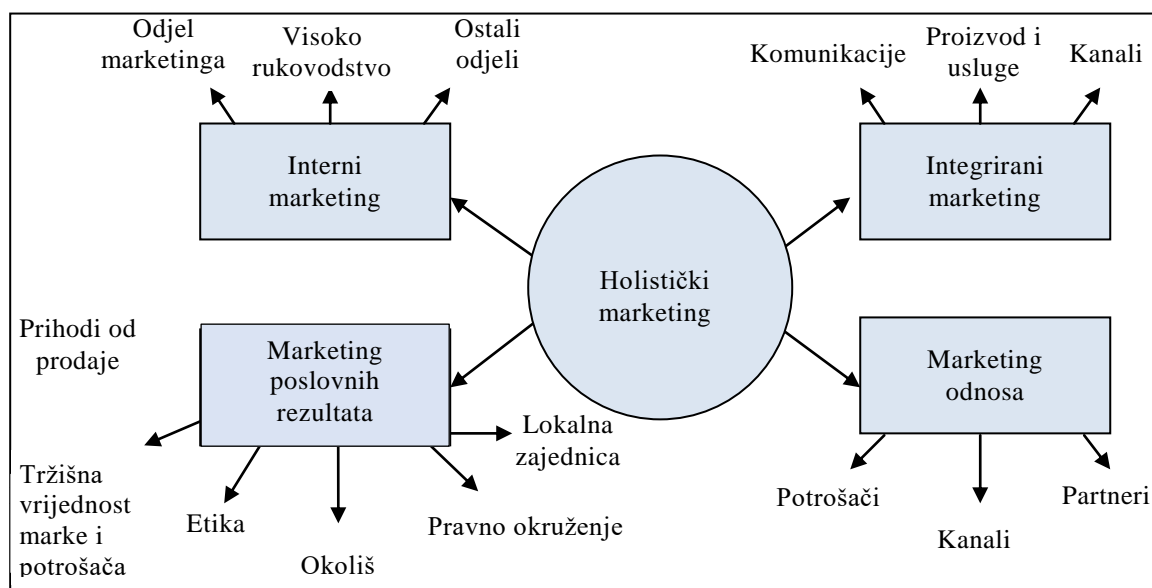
Odjel marketinga

Visoko rukovodstvo

Ostali odjeli

Interni marketing

Komunikacije

Proizvod i usluge

Kanali

Integrirani marketing

Holistički marketing

Prihodi od prodaje

Marketing poslovnih rezultata

Lokalna zajednica

Tržišna vrijednost marke i potrošača

Etika

Okoliš

Pravno okruženje

Marketing odnosa

Potrošači

Kanali

Partneri